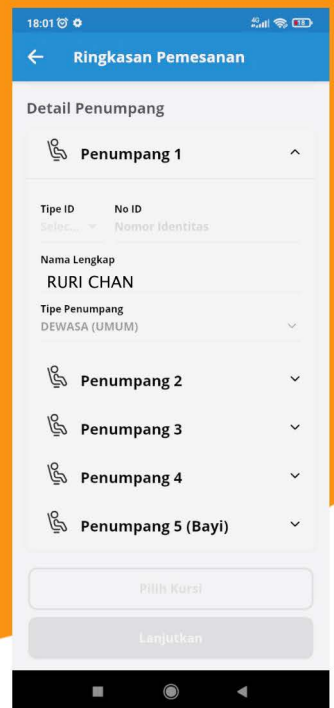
18:01

Ringkasan Pemesanan

Detail Penumpang

Penumpang 1

Tipe ID
Selec...

No ID
Nomor Identitas

Nama Lengkap
RURI CHAN

Tipe Penumpang
DEWASA (UMUM)

Penumpang 2

Penumpang 3

Penumpang 4

Penumpang 5 (Bayi)

Pilih Kursi

Lanjutkan